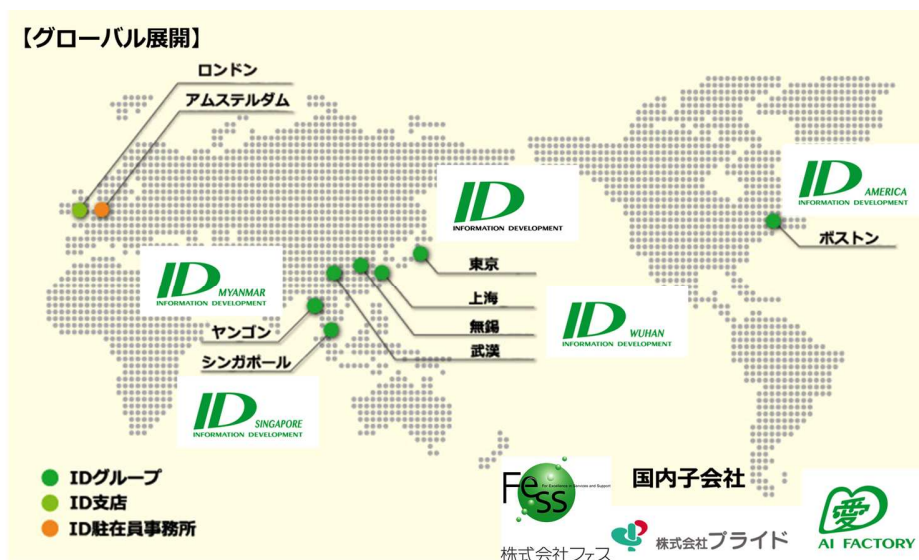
【グローバル展開】

ロンドン
アムステルダム

ID INFORMATION DEVELOPMENT

ID AMERICA INFORMATION DEVELOPMENT

ボストン

ID MYANMAR INFORMATION DEVELOPMENT

東京
上海
無錫
武漢

ID WUHAN INFORMATION DEVELOPMENT

ヤンゴン
シンガポール

ID SINGAPORE INFORMATION DEVELOPMENT

● IDグループ
● ID支店
● ID駐在員事務所

国内子会社

Fess For Excellence in Services and Support
株式会社フェス

株式会社プライド

愛 AI FACTORY